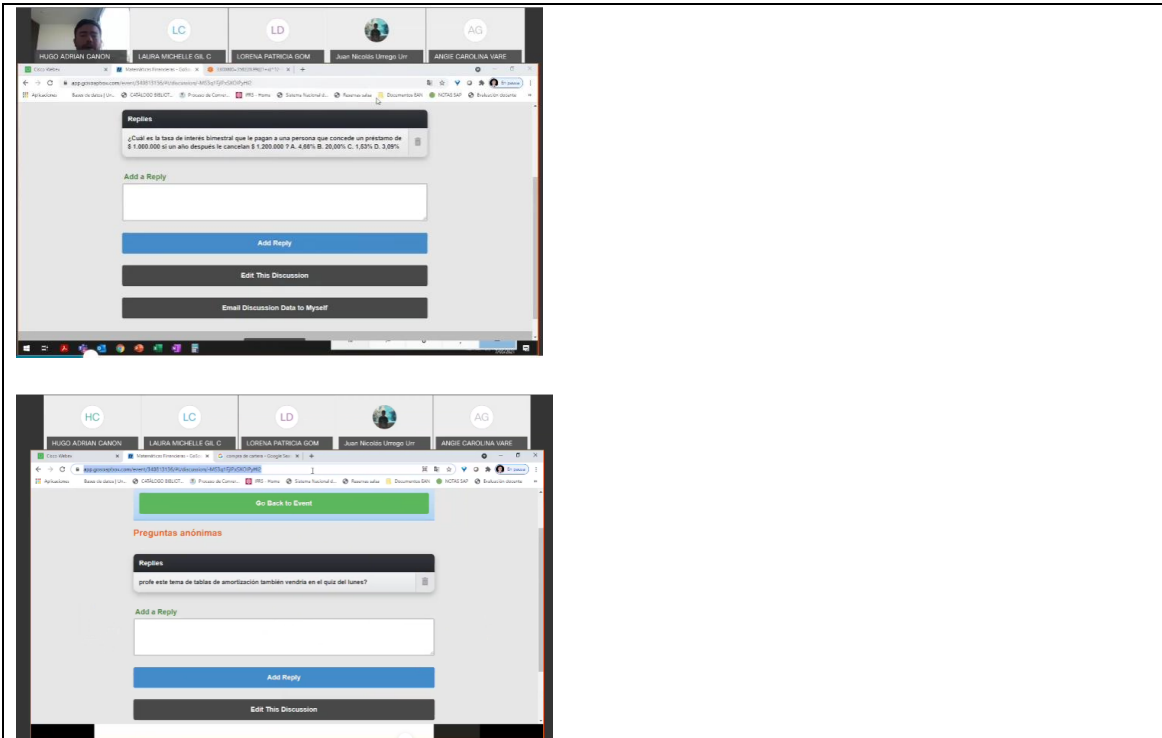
LC LD AG

HUGO ADRIAN CANON LAURA MICHELLE GIL C LORENA PATRICIA GOM Juan Nicolás Urrego Urr ANGIE CAROLINA VARE

Cisco Webex | Matemáticas Financieras - Colla

app.gosoapbox.com/event/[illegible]

Aplicaciones Bases de datos | Un... CATALOGO BIBLIOT... Proceso de Conval... IPIS - Home Sistema Nacional d... Reservas salas Documentos BAN NOTAS SAF Evaluación docente

Replies

¿Cuál es la tasa de interés bimestral que le pagan a una persona que concede un préstamo de $ 1.000.000 si un año despues le cancelan $ 1.200.000 ? A. 4,66% B. 20,00% C. 1,53% D. 3,09%

Add a Reply

Add Reply

Edit This Discussion

Email Discussion Data to Myself

HC LC LD AG

HUGO ADRIAN CANON LAURA MICHELLE GIL C LORENA PATRICIA GOM Juan Nicolás Urrego Urr ANGIE CAROLINA VARE

Cisco Webex | Matemáticas Financieras - Colla | compra de cartera - Google Sea

app.gosoapbox.com/event/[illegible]

Aplicaciones Bases de datos | Un... CATALOGO BIBLIOT... Proceso de Conval... IPIS - Home Sistema Nacional d... Reservas salas Documentos BAN NOTAS SAF Evaluación docente

Go Back to Event

Preguntas anónimas

Replies

profe este tema de tablas de amortización también vendria en el quiz del lunes?

Add a Reply

Add Reply

Edit This Discussion